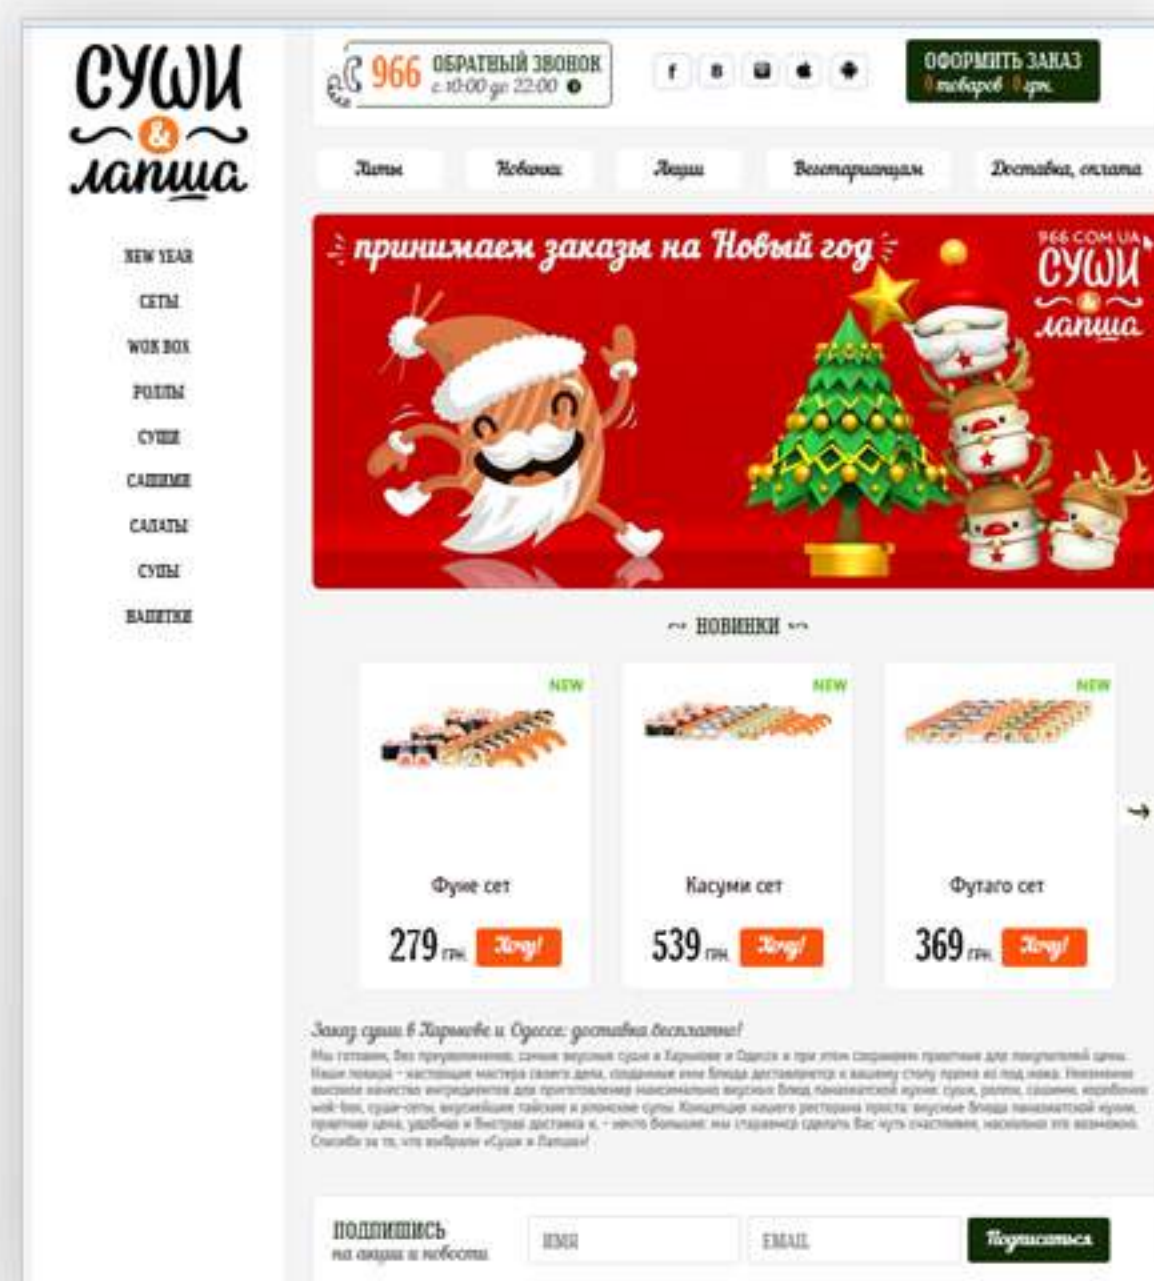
СУШИ & лапша

NEW YEAR
СЕТЫ
WOK BOX
РОЛЛЫ
СУШИ
САШИМИ
САЛАТЫ
СУПЫ
НАПИТКИ

966 ОБРАТНЫЙ ЗВОНОК с 10:00 до 22:00

f в

ОФОРМИТЬ ЗАКАЗ
0 товаров 0 грн.

Хиты | Новинки | Акции | Вегетарианцам | Доставка, оплата

принимаем заказы на Новый год

966.COM.UA
СУШИ & лапша

НОВИНКИ

NEW
Фуне сет
279 грн. Хочу!

NEW
Касуми сет
539 грн. Хочу!

NEW
Футаго сет
369 грн. Хочу!

Заказ суши в Харькове и Одессе: доставка бесплатно!

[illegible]

ПОДПИШИСЬ
на акции и новости

ИМЯ
EMAIL
Подписаться